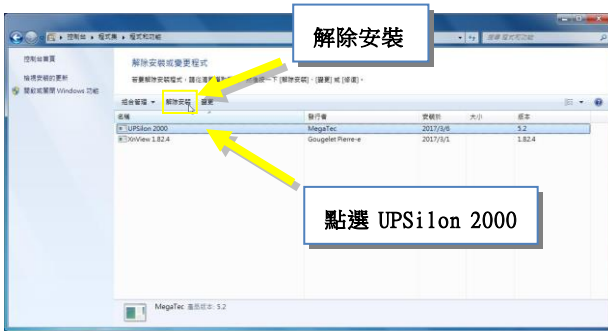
控制台 ▸ 程式集 ▸ 程式和功能

搜尋 程式和功能

控制台首頁

檢視安裝的更新

開啟或關閉 Windows 功能

解除安裝或變更程式

若要解除安裝程式，請在清單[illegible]一下 [解除安裝]、[變更] 或 [修復]。

組合管理 ▾ 解除安裝 變更

| 名稱 | 發行者 | 安裝於 | 大小 | 版本 |
|---|---|---|---|---|
| UPSilon 2000 | MegaTec | 2017/3/6 | | 5.2 |
| XnView 1.82.4 | Gougelet Pierre-e | 2017/3/1 | | 1.82.4 |

解除安裝

點選 UPSilon 2000

MegaTec 產品版本: 5.2